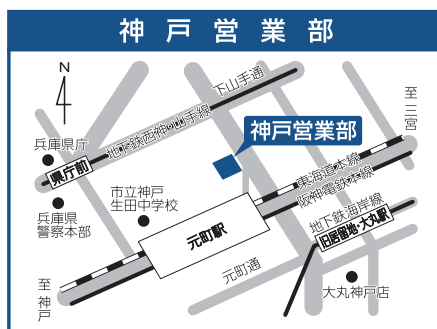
神戸営業部

N

下山手通

至三宮

兵庫県庁

地下鉄西神山手線

神戸営業部

県庁前

東海道本線

阪神電鉄本線

市立神戸生田中学校

兵庫県警察本部

地下鉄海岸線

元町駅

旧居留地・大丸前

元町通

至神戸

大丸神戸店